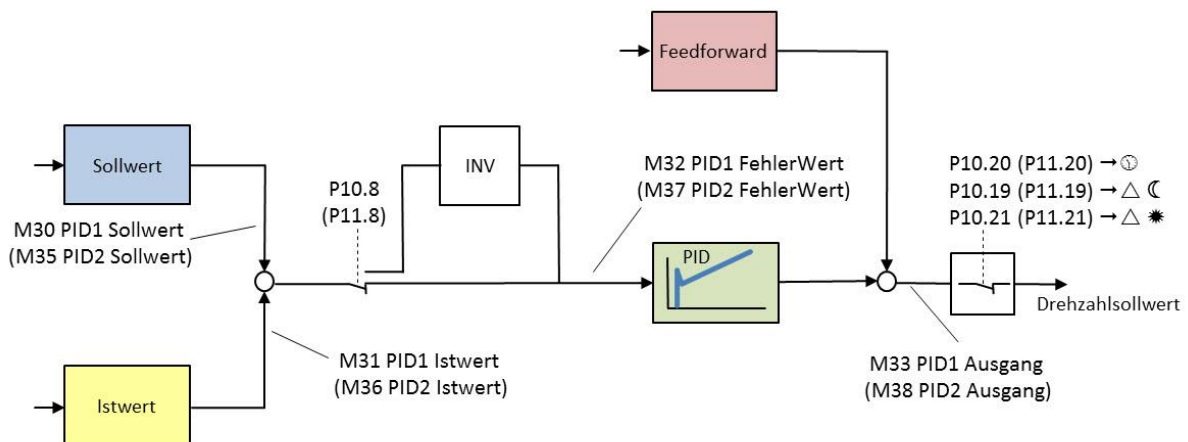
Feedforward

Sollwert

M30 PID1 Sollwert
(M35 PID2 Sollwert)

P10.8
(P11.8)

INV

M32 PID1 FehlerWert
(M37 PID2 FehlerWert)

PID

P10.20 (P11.20) →
P10.19 (P11.19) → △ ☾
P10.21 (P11.21) → △ ✹

Drehzahlsollwert

Istwert

M31 PID1 Istwert
(M36 PID2 Istwert)

M33 PID1 Ausgang
(M38 PID2 Ausgang)